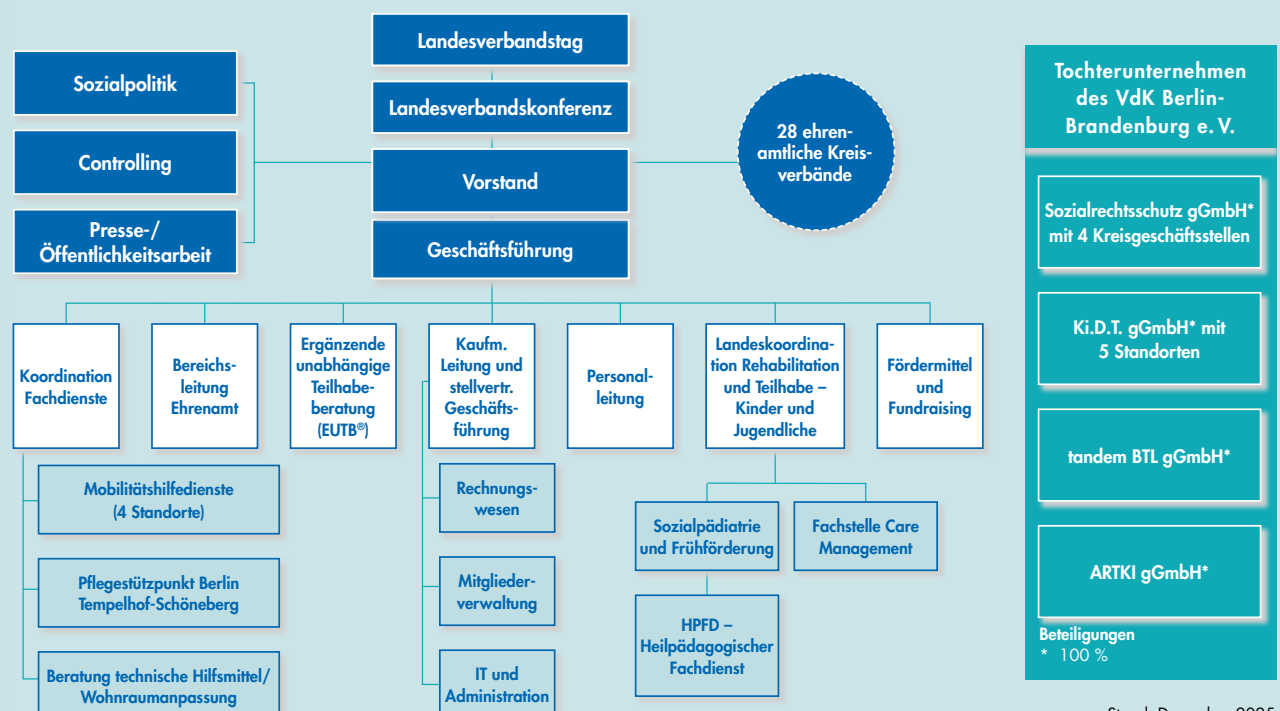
Landesverbandstag

Landesverbandskonferenz

Vorstand

Geschäftsführung

Sozialpolitik

Controlling

Presse-/ Öffentlichkeitsarbeit

28 ehrenamtliche Kreisverbände

Tochterunternehmen des VdK Berlin-Brandenburg e. V.

Sozialrechtsschutz gGmbH* mit 4 Kreisgeschäftsstellen

Ki.D.T. gGmbH* mit 5 Standorten

tandem BTL gGmbH*

ARTKI gGmbH*

Beteiligungen
* 100 %

Koordination Fachdienste

Bereichsleitung Ehrenamt

Ergänzende unabhängige Teilhabeberatung (EUTB®)

Kaufm. Leitung und stellvertr. Geschäftsführung

Personalleitung

Landeskoordination Rehabilitation und Teilhabe – Kinder und Jugendliche

Fördermittel und Fundraising

Mobilitätshilfedienste (4 Standorte)

Pflegestützpunkt Berlin Tempelhof-Schöneberg

Beratung technische Hilfsmittel/ Wohnraumanpassung

Rechnungswesen

Mitgliederverwaltung

IT und Administration

Sozialpädiatrie und Frühförderung

Fachstelle Care Management

HPFD – Heilpädagogischer Fachdienst

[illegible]